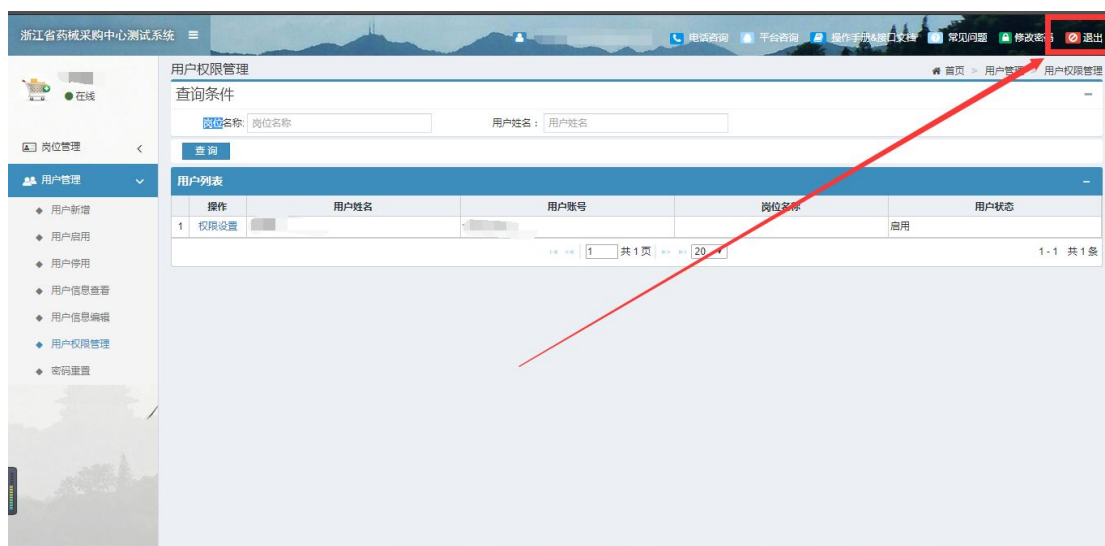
浙江省药械采购中心测试系统 ≡

电话咨询 平台咨询 操作手册&接口文档 常见问题 修改密码 退出

● 在线

岗位管理 <

用户管理

◆ 用户新增
◆ 用户启用
◆ 用户停用
◆ 用户信息查看
◆ 用户信息编辑
◆ 用户权限管理
◆ 密码重置

用户权限管理

首页 > 用户管理 > 用户权限管理

查询条件

岗位名称: 岗位名称

用户姓名: 用户姓名

查询

用户列表

| | 操作 | 用户姓名 | 用户账号 | 岗位名称 | 用户状态 |
|---|---|---|---|---|---|
| 1 | 权限设置 | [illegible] | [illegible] | | 启用 |

1 共1页 20

1 - 1 共1条